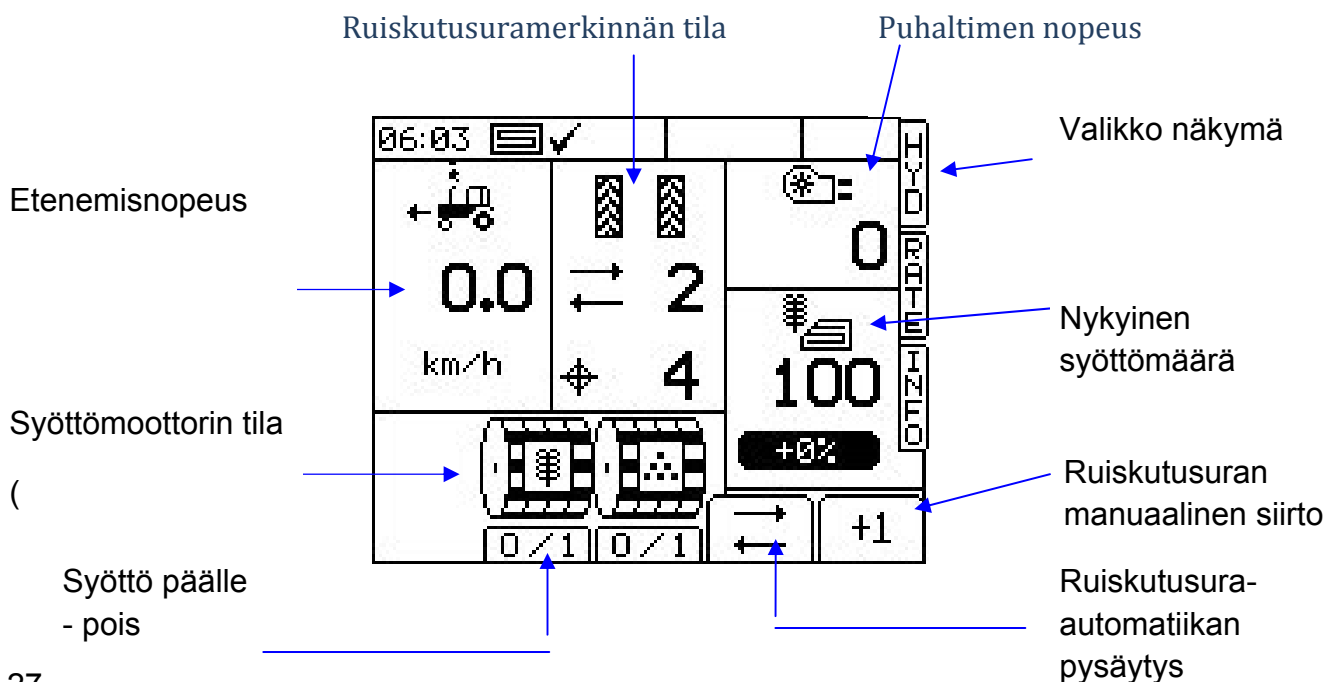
Ruiskutusuramerkinnän tila

Puhaltimen nopeus

06:03

Valikko näkymä

HYD

RATE

INFO

Etenemisnopeus

0.0

km/h

2

4

0

Nykyinen syöttömäärä

100

+0%

Syöttömoottorin tila

(

Ruiskutusuran manuaalinen siirto

+1

0/1

0/1

Syöttö päälle - pois

Ruiskutusura-automatiikan pysäytys

27